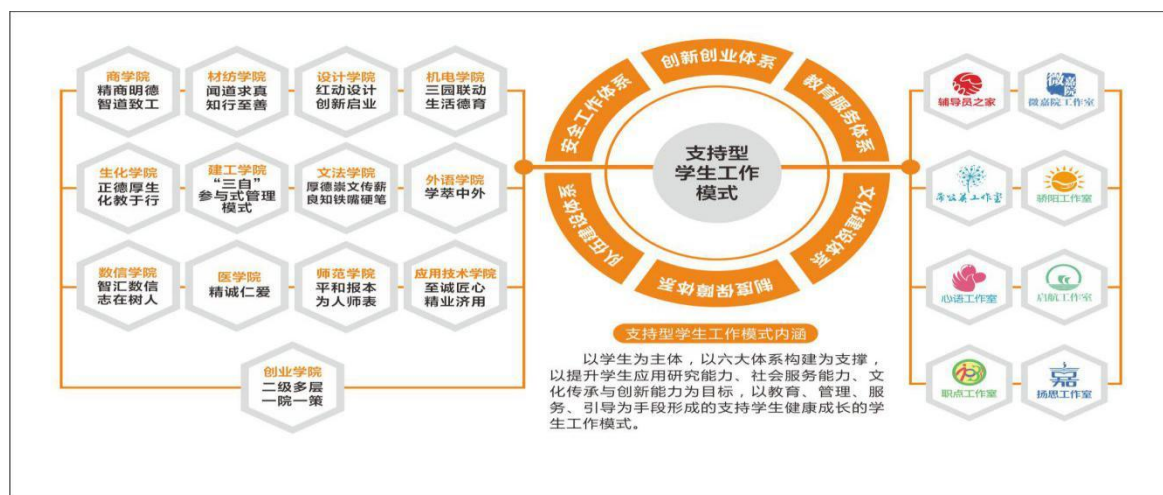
商学院
精商明德
智道致工

材纺学院
闻道求真
知行至善

设计学院
红动设计
创新启业

机电学院
三园联动
生活德育

生化学院
正德厚生
化教于行

建工学院
“三自”
参与式管理
模式

文法学院
厚德崇文传薪
良知铁嘴硬笔

外语学院
学萃中外

数信学院
智汇数信
志在树人

医学院
精诚仁爱

师范学院
平和报本
为人师表

应用技术学院
至诚匠心
精业济用

创业学院
二级多层
一院一策

创新创业体系
教育服务体系
文化建设体系
制度保障体系
队伍建设体系
安全工作体系

支持型
学生工作
模式

支持型学生工作模式内涵

以学生为主体，以六大体系构建为支撑，以提升学生应用研究能力、社会服务能力、文化传承与创新能力为目标，以教育、管理、服务、引导为手段形成的支持学生健康成长的学生工作模式。

辅导员之家

微嘉院工作室

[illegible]工作室

骄阳工作室

心语工作室

启航工作室

职点工作室

扬思工作室